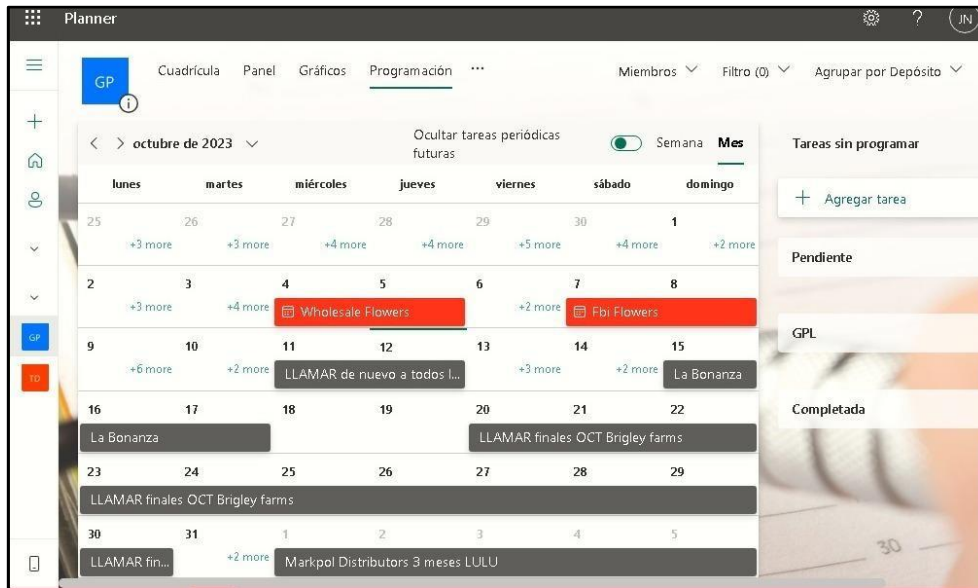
Planner

JN

GP

Cuadrícula Panel Gráficos Programación ···

Miembros Filtro (0) Agrupar por Depósito

< > octubre de 2023

Ocultar tareas periódicas futuras

Semana Mes

| lunes | martes | miércoles | jueves | viernes | sábado | domingo |
|---|---|---|---|---|---|---|
| 25 +3 more | 26 +3 more | 27 +4 more | 28 +4 more | 29 +5 more | 30 +4 more | 1 +2 more |
| 2 +3 more | 3 +4 more | 4 Wholesale Flowers | 5 | 6 +2 more | 7 Fbi Flowers | 8 |
| 9 +6 more | 10 +2 more | 11 LLAMAR de nuevo a todos l... | 12 | 13 +3 more | 14 +2 more | 15 La Bonanza |
| 16 La Bonanza | 17 | 18 | 19 | 20 LLAMAR finales OCT Brigley farms | 21 | 22 |
| 23 LLAMAR finales OCT Brigley farms | 24 | 25 | 26 | 27 | 28 | 29 |
| 30 LLAMAR fin... | 31 +2 more | 1 Markpol Distributors 3 meses LULU | 2 | 3 | 4 | 5 |

Tareas sin programar

+ Agregar tarea

Pendiente

GPL

Completada

GP

TD

30